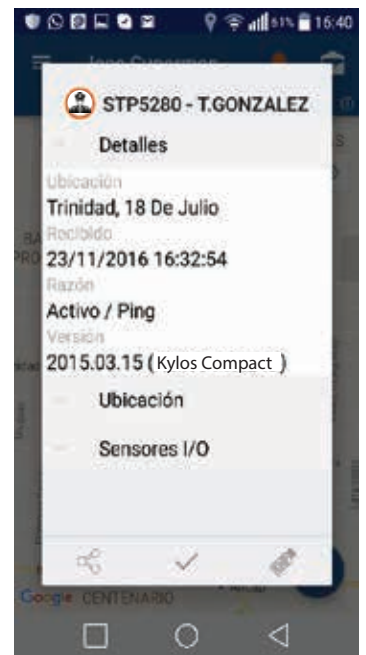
51% 16:40

STP5280 - T.GONZALEZ

Detalles

Ubicación
Trinidad, 18 De Julio

Recibido
23/11/2016 16:32:54

Razón
Activo / Ping

Versión
2015.03.15 (Kylos Compact )

Ubicación

Sensores I/O

Google CENTENARIO